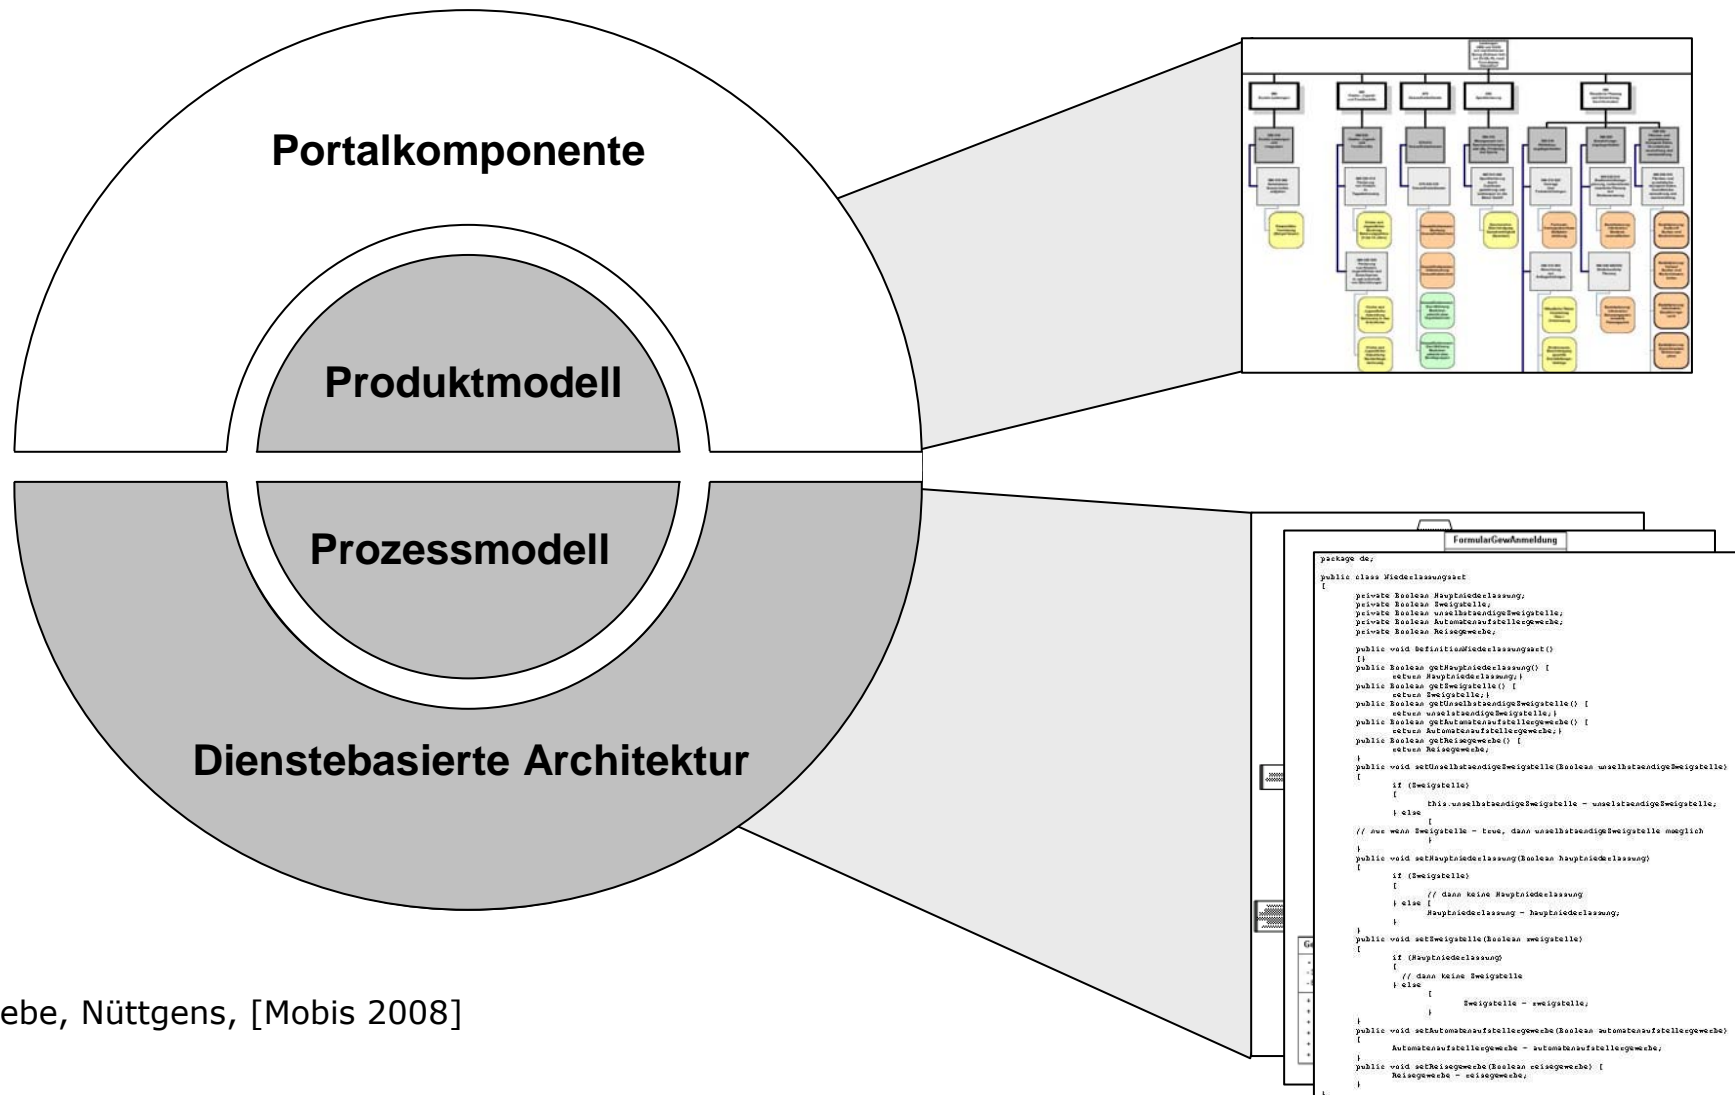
Portalkomponente

Produktmodell

Prozessmodell

Dienstebasierte Architektur

ebe, Nüttgens, [Mobis 2008]

FormularGewAnmeldung

package de;

public class Niederlassungsart
{
private Boolean Hauptniederlassung;
private Boolean Zweigstelle;
private Boolean unselbstaendigeZweigstelle;
private Boolean Automatenaufstellergewerbe;
private Boolean Reisegewerbe;

public void DefinitionNiederlassungsart()
{}
public Boolean getHauptniederlassung() {
return Hauptniederlassung;}
public Boolean getZweigstelle() {
return Zweigstelle;}
public Boolean getUnselbstaendigeZweigstelle() {
return unselbstaendigeZweigstelle;}
public Boolean getAutomatenaufstellergewerbe() {
return Automatenaufstellergewerbe;}
public Boolean getReisegewerbe() {
return Reisegewerbe;
}
public void setUnselbstaendigeZweigstelle(Boolean unselbstaendigeZweigstelle)
{
if (Zweigstelle)
{
this.unselbstaendigeZweigstelle = unselbstaendigeZweigstelle;
} else
{
// nur wenn Zweigstelle = true, dann unselbstaendigeZweigstelle moeglich
}
}
public void setHauptniederlassung(Boolean hauptniederlassung)
{
if (Zweigstelle)
{
// dann keine Hauptniederlassung
} else {
Hauptniederlassung = hauptniederlassung;
}
}
public void setZweigstelle(Boolean zweigstelle)
{
if (Hauptniederlassung)
{
// dann keine Zweigstelle
} else
{
Zweigstelle = zweigstelle;
}
}
public void setAutomatenaufstellergewerbe(Boolean automatenaufstellergewerbe)
{
Automatenaufstellergewerbe = automatenaufstellergewerbe;
}
public void setReisegewerbe(Boolean reisegewerbe) {
Reisegewerbe = reisegewerbe;
}